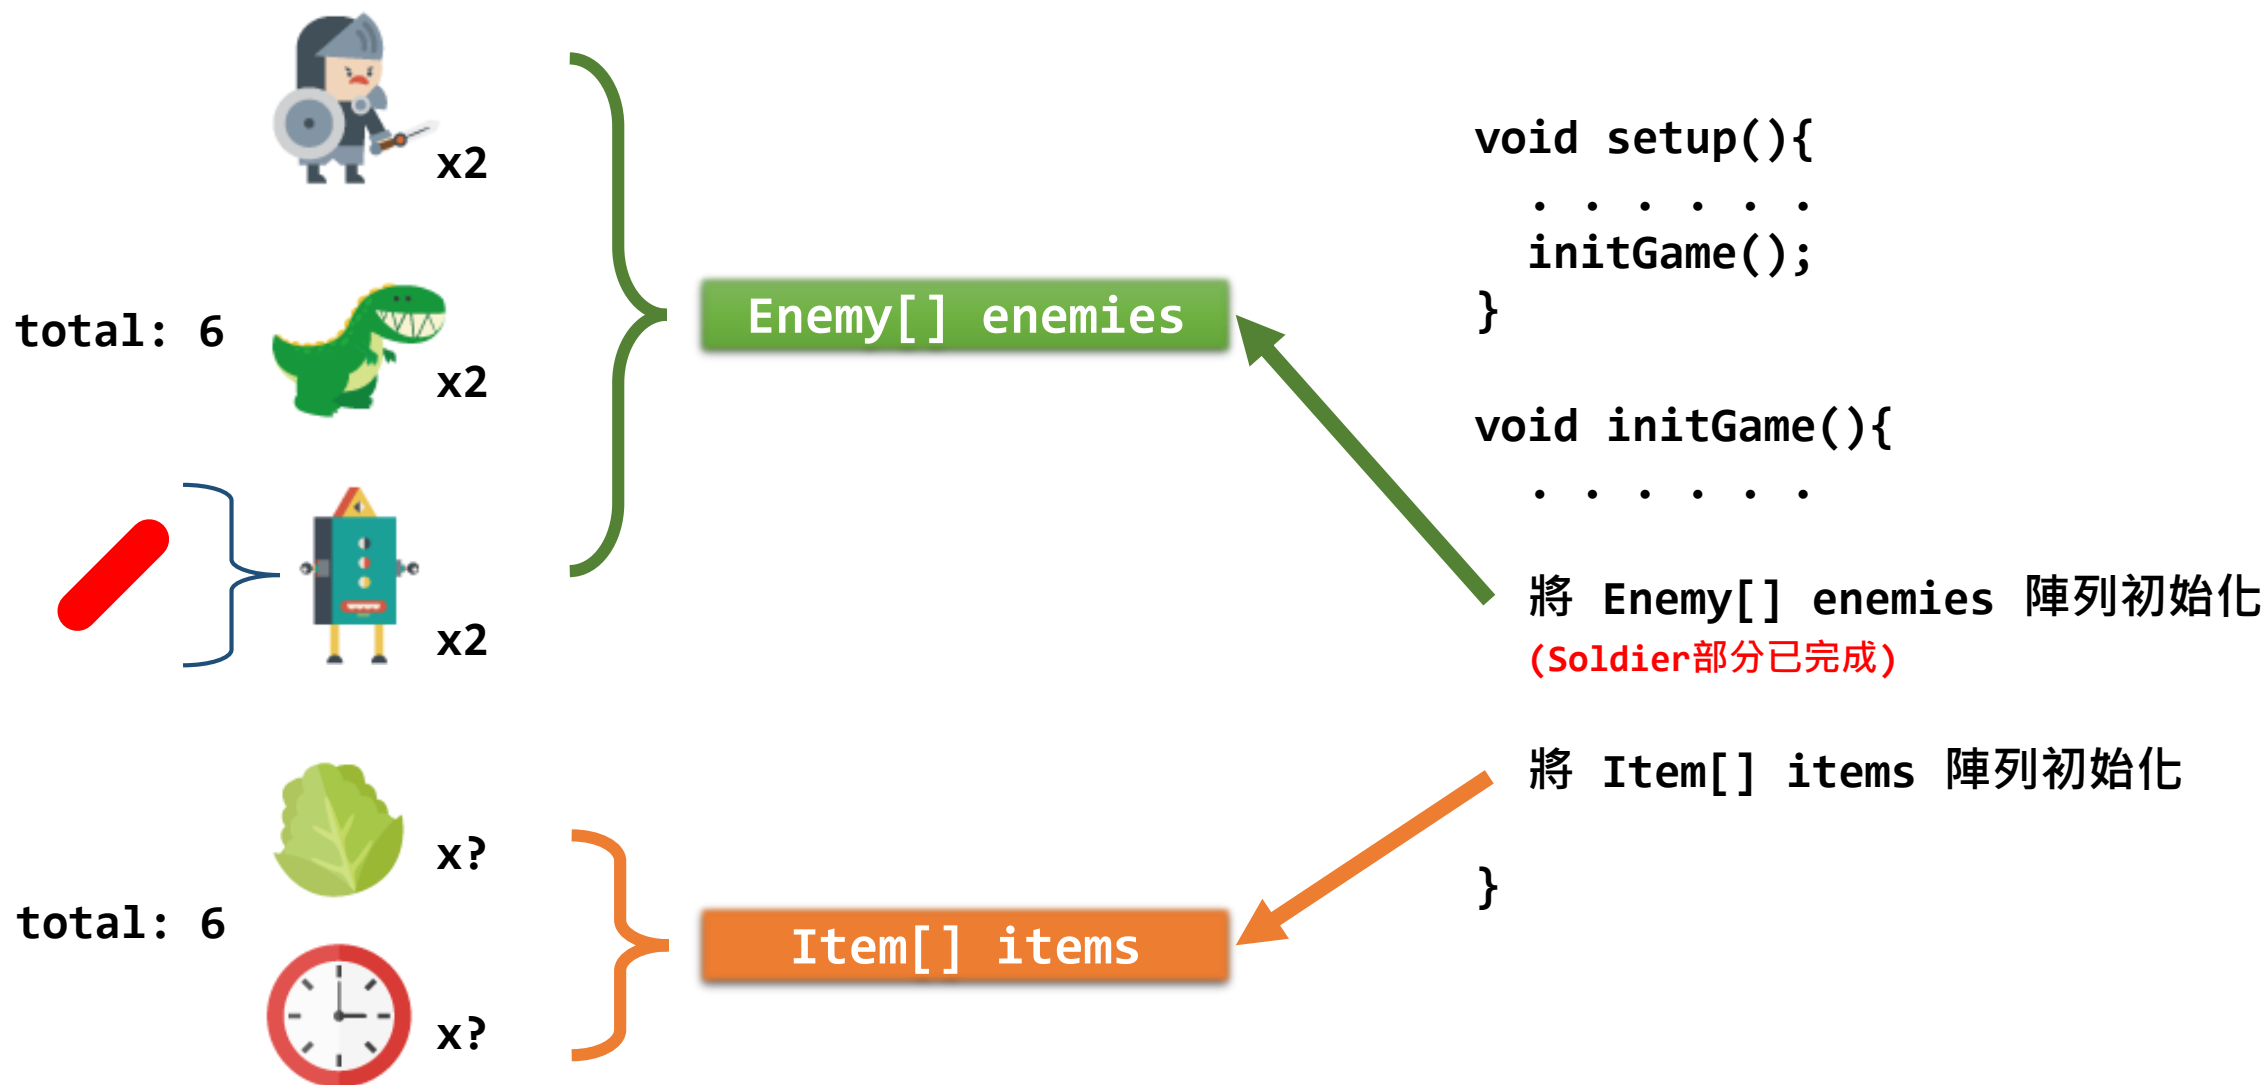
x2

total: 6

x2

x2

Enemy[] enemies

x?

total: 6

x?

Item[] items

void setup(){
. . . . . .
initGame();
}

void initGame(){
. . . . . .

將 Enemy[] enemies 陣列初始化
(Soldier部分已完成)

將 Item[] items 陣列初始化

}